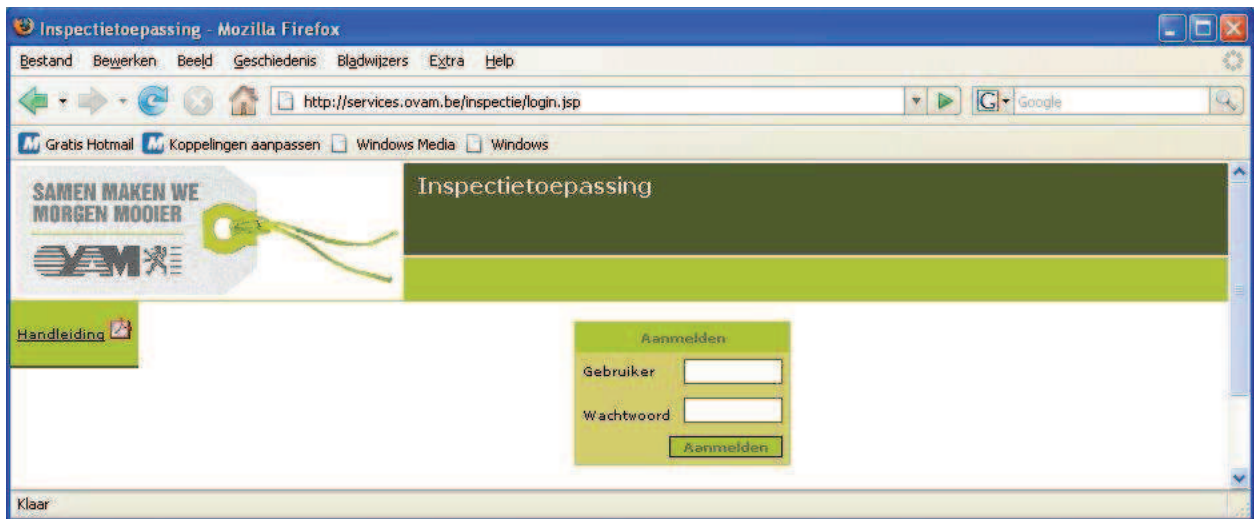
Inspectietoepassing - Mozilla Firefox

Bestand Bewerken Beeld Geschiedenis Bladwijzers Extra Help

http://services.ovam.be/inspectie/login.jsp

Google

Gratis Hotmail Koppelingen aanpassen Windows Media Windows

SAMEN MAKEN WE MORGEN MOOIER

OVAM

Inspectietoepassing

Handleiding

Aanmelden

Gebruiker

Wachtwoord

Aanmelden

Klaar